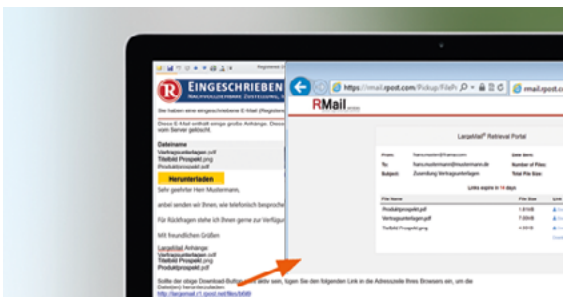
R EINGESCHRIEBEN

Sie haben eine eingeschriebene E-Mail (Registered

Diese E-Mail enthält einige große Anhänge. Diese vom Server geholt.

Dateiname
Verfragsunterlagen.pdf
Titelbild Prospekt.png
Produktprospekt.pdf

Herunterladen

Sehr geehrter Herr Mustermann,

anbei senden wir Ihnen, wie telefonisch besprochen

Für Rückfragen stehe ich Ihnen gerne zur Verfügung

Mit freundlichen Grüßen

LargeMail Anhänge:
Vertragsunterlagen.pdf
Titelbild Prospekt.png
Produktprospekt.pdf

Sollte der obige Download-Button nicht aktiv sein, fügen Sie den folgenden Link in die Adresszeile Ihres Browsers ein, um die Dateien herunterzuladen:
http://largemail.r1.rpost.net/files/b6469

https://rmail.rpost.com/Pickup/FileP

rmail.rpost.com

RMail

LargeMail® Retrieval Portal

From:
To:
Subject: Zusendung Vertragsunterlagen

Date Sent:
Number of Files:
Total File Size:

Links expire in 14 days

| File Name | File Size | Link |
|---|---|---|
| Produktprospekt.pdf | 1.61MB | |
| Vertragsunterlagen.pdf | 1.67MB | |
| Titelbild Prospekt.png | 1.91MB | |